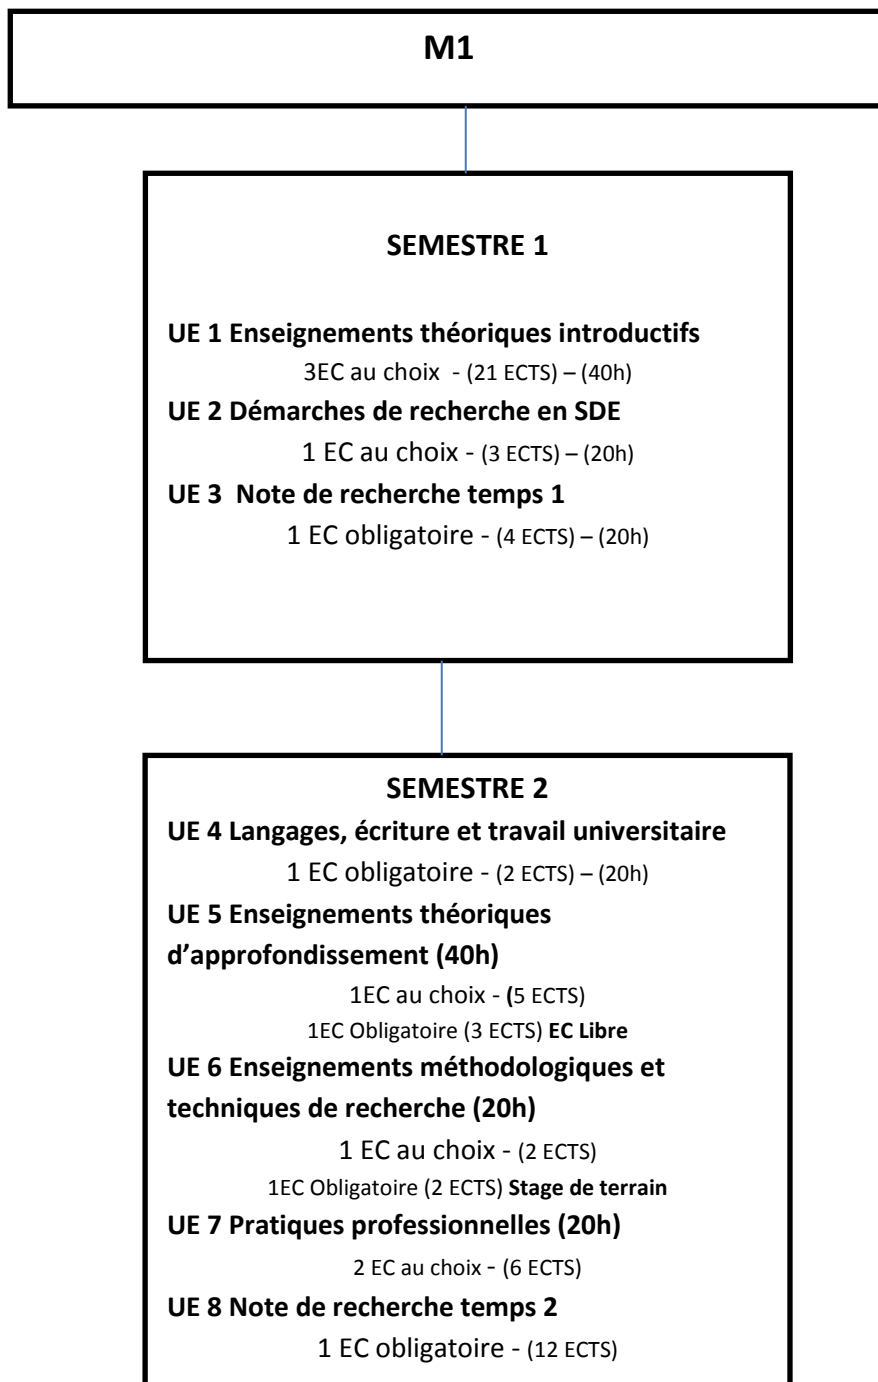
M1

SEMESTRE 1

UE 1 Enseignements théoriques introductifs

3EC au choix - (21 ECTS) – (40h)

UE 2 Démarches de recherche en SDE

1 EC au choix - (3 ECTS) – (20h)

UE 3 Note de recherche temps 1

1 EC obligatoire - (4 ECTS) – (20h)

SEMESTRE 2

UE 4 Langages, écriture et travail universitaire

1 EC obligatoire - (2 ECTS) – (20h)

UE 5 Enseignements théoriques d'approfondissement (40h)

1EC au choix - (5 ECTS)

1EC Obligatoire (3 ECTS) EC Libre

UE 6 Enseignements méthodologiques et techniques de recherche (20h)

1 EC au choix - (2 ECTS)

1EC Obligatoire (2 ECTS) Stage de terrain

UE 7 Pratiques professionnelles (20h)

2 EC au choix - (6 ECTS)

UE 8 Note de recherche temps 2

1 EC obligatoire - (12 ECTS)